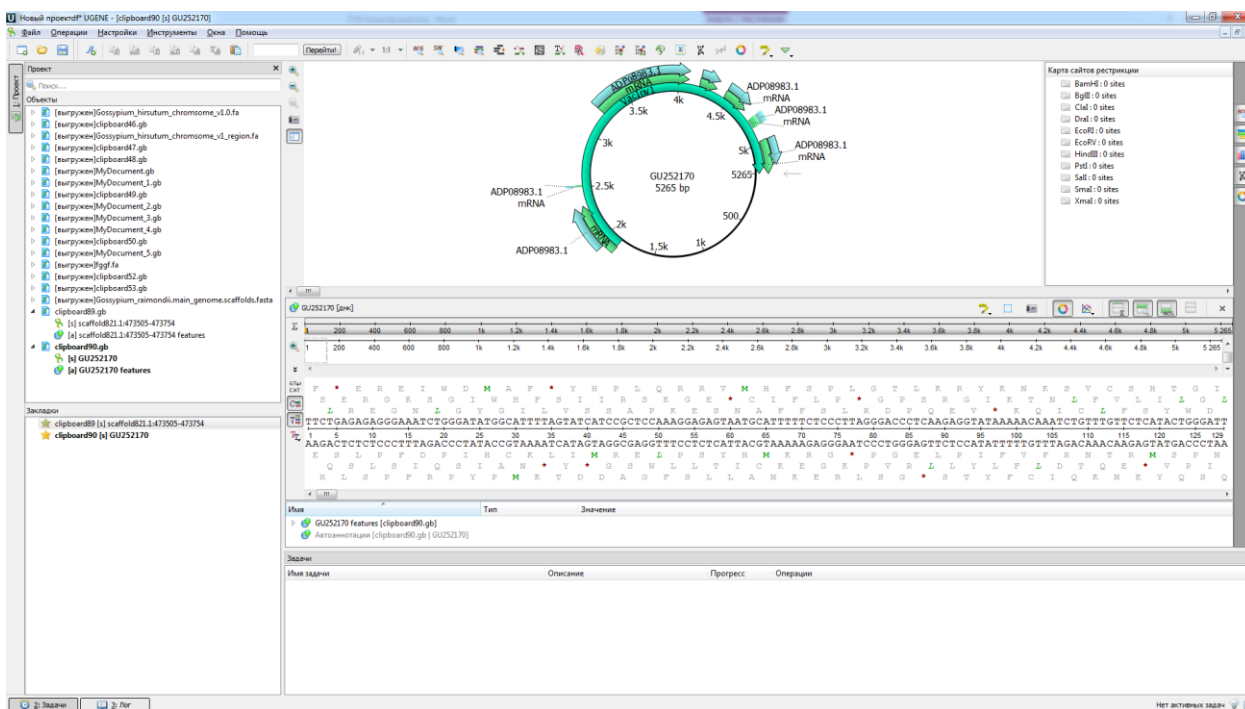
Новый проект* UGENE - [clipboard90 [s] GU252170]

Файл Операции Настройки Инструменты Окна Помощь

Перейти!

Проект
Поиск...
Объекты
[выгружен]Gossypium_hirsutum_chromsome_v1.0.fa
[выгружен]clipboard46.gb
[выгружен]Gossypium_hirsutum_chromsome_v1_region.fa
[выгружен]clipboard47.gb
[выгружен]clipboard48.gb
[выгружен]MyDocument.gb
[выгружен]MyDocument_1.gb
[выгружен]clipboard49.gb
[выгружен]MyDocument_2.gb
[выгружен]MyDocument_3.gb
[выгружен]MyDocument_4.gb
[выгружен]clipboard50.gb
[выгружен]MyDocument_5.gb
[выгружен]fggf.fa
[выгружен]clipboard52.gb
[выгружен]clipboard53.gb
[выгружен]Gossypium_raimondii.main_genome.scaffolds.fasta
clipboard89.gb
[s] scaffold821.1:473505-473754
[a] scaffold821.1:473505-473754 features
clipboard90.gb
[s] GU252170
[a] GU252170 features

Закладки
clipboard89 [s] scaffold821.1:473505-473754
clipboard90 [s] GU252170

ADP08983.1 mRNA
4k
3.5k
4.5k
ADP08983.1
mRNA
ADP08983.1
mRNA
ADP08983.1
mRNA
3k
5k
GU252170
5265 bp
5265
ADP08983.1
mRNA
2.5k
2k
500
1.5k
1k
ADP08983.1

Карта сайтов рестрикции
BamHI : 0 sites
BglII : 0 sites
ClaI : 0 sites
DraI : 0 sites
EcoRI : 0 sites
EcoRV : 0 sites
HindIII : 0 sites
PstI : 0 sites
SalI : 0 sites
SmaI : 0 sites
XmaI : 0 sites

GU252170 [днк]

1 200 400 600 800 1k 1.2k 1.4k 1.6k 1.8k 2k 2.2k 2.4k 2.6k 2.8k 3k 3.2k 3.4k 3.6k 3.8k 4k 4.2k 4.4k 4.6k 4.8k 5k 5 265

TTCTGAGAGAGGGAAATCTGGGATATGGCATTTTAGTATCATCCGCTCCAAAGGAGAGTAATGCATTTTTCTCCCTTAGGGACCCTCAAGAGGTATAAAAACAAATCTGTTTGTTCTCATACTGGGATT
AAGACTCTCTCCCTTTAGACCCTATACCGTAAAATCATAGTAGGCGAGGTTTCCTCTCATTACGTAAAAAGAGGGAATCCCTGGGAGTTCTCCATATTTTTGTTTAGACAAACAAGAGTATGACCCTAA

Имя Тип Значение
GU252170 features [clipboard90.gb]
Автоаннотации [clipboard90.gb | GU252170]

Задачи
Имя задачи Описание Прогресс Операции

2: Задачи 3: Лог
Нет активных задач